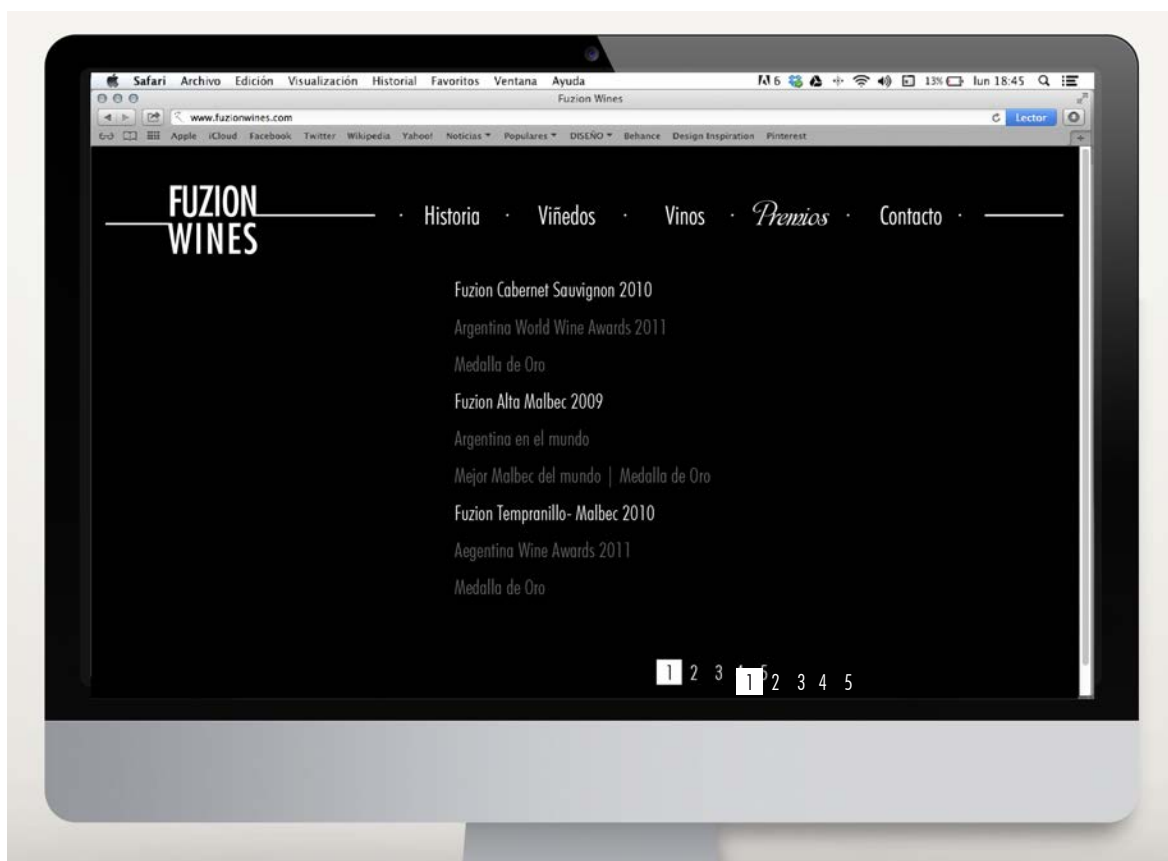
Safari Archivo Edición Visualización Historial Favoritos Ventana Ayuda
6 13% lun 18:45
Fuzion Wines
www.fuzionwines.com
Lector
Apple iCloud Facebook Twitter Wikipedia Yahoo! Noticias ▾ Populares ▾ DISEÑO ▾ Behance Design Inspiration Pinterest

FUZION WINES

· Historia · Viñedos · Vinos · Premios · Contacto ·

Fuzion Cabernet Sauvignon 2010
Argentina World Wine Awards 2011
Medalla de Oro
Fuzion Alta Malbec 2009
Argentina en el mundo
Mejor Malbec del mundo | Medalla de Oro
Fuzion Tempranillo- Malbec 2010
Aegentina Wine Awards 2011
Medalla de Oro

1 2 3 4 5 1 2 3 4 5